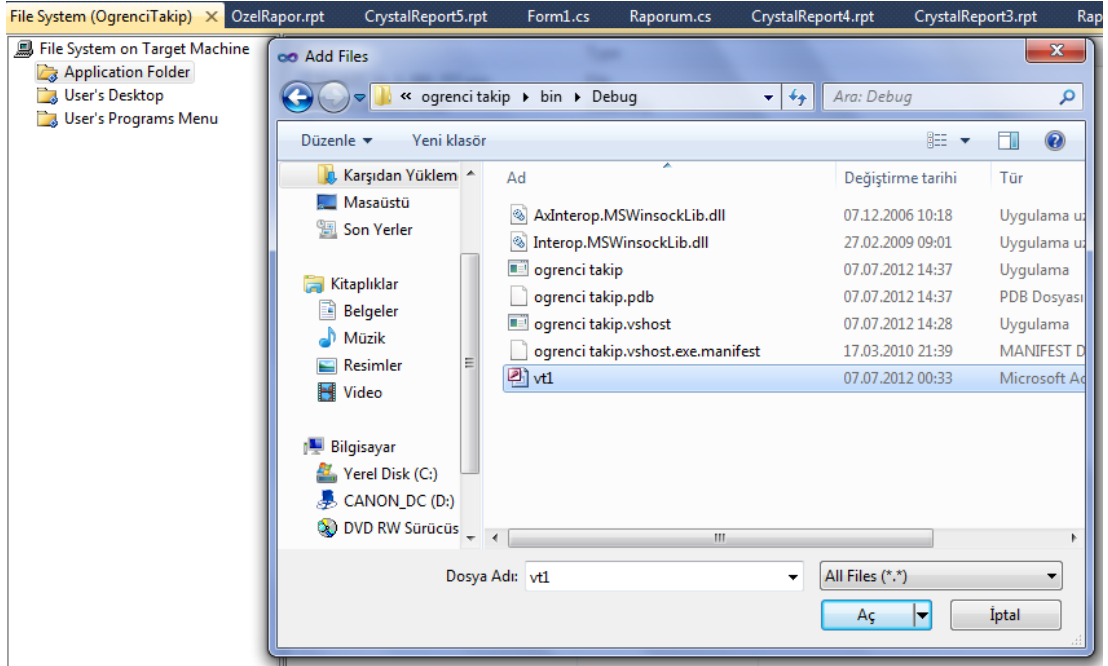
File System (OgrenciTakip) ✕ OzelRapor.rpt CrystalReport5.rpt Form1.cs Raporum.cs CrystalReport4.rpt CrystalReport3.rpt Rap

File System on Target Machine
Application Folder
User's Desktop
User's Programs Menu

Add Files

« ogrenci takip ▸ bin ▸ Debug

Ara: Debug

Düzenle ▾ Yeni klasör

Karşıdan Yüklem
Masaüstü
Son Yerler

Kitaplıklar
Belgeler
Müzik
Resimler
Video

Bilgisayar
Yerel Disk (C:)
CANON_DC (D:)
DVD RW Sürücüs

| Ad | Değiştirme tarihi | Tür |
|---|---|---|
| AxInterop.MSWinsockLib.dll | 07.12.2006 10:18 | Uygulama u |
| Interop.MSWinsockLib.dll | 27.02.2009 09:01 | Uygulama u |
| ogrenci takip | 07.07.2012 14:37 | Uygulama |
| ogrenci takip.pdb | 07.07.2012 14:37 | PDB Dosyası |
| ogrenci takip.vshost | 07.07.2012 14:28 | Uygulama |
| ogrenci takip.vshost.exe.manifest | 17.03.2010 21:39 | MANIFEST D |
| vt1 | 07.07.2012 00:33 | Microsoft Ac |

Dosya Adı: vt1

All Files (*.*)

Aç

İptal